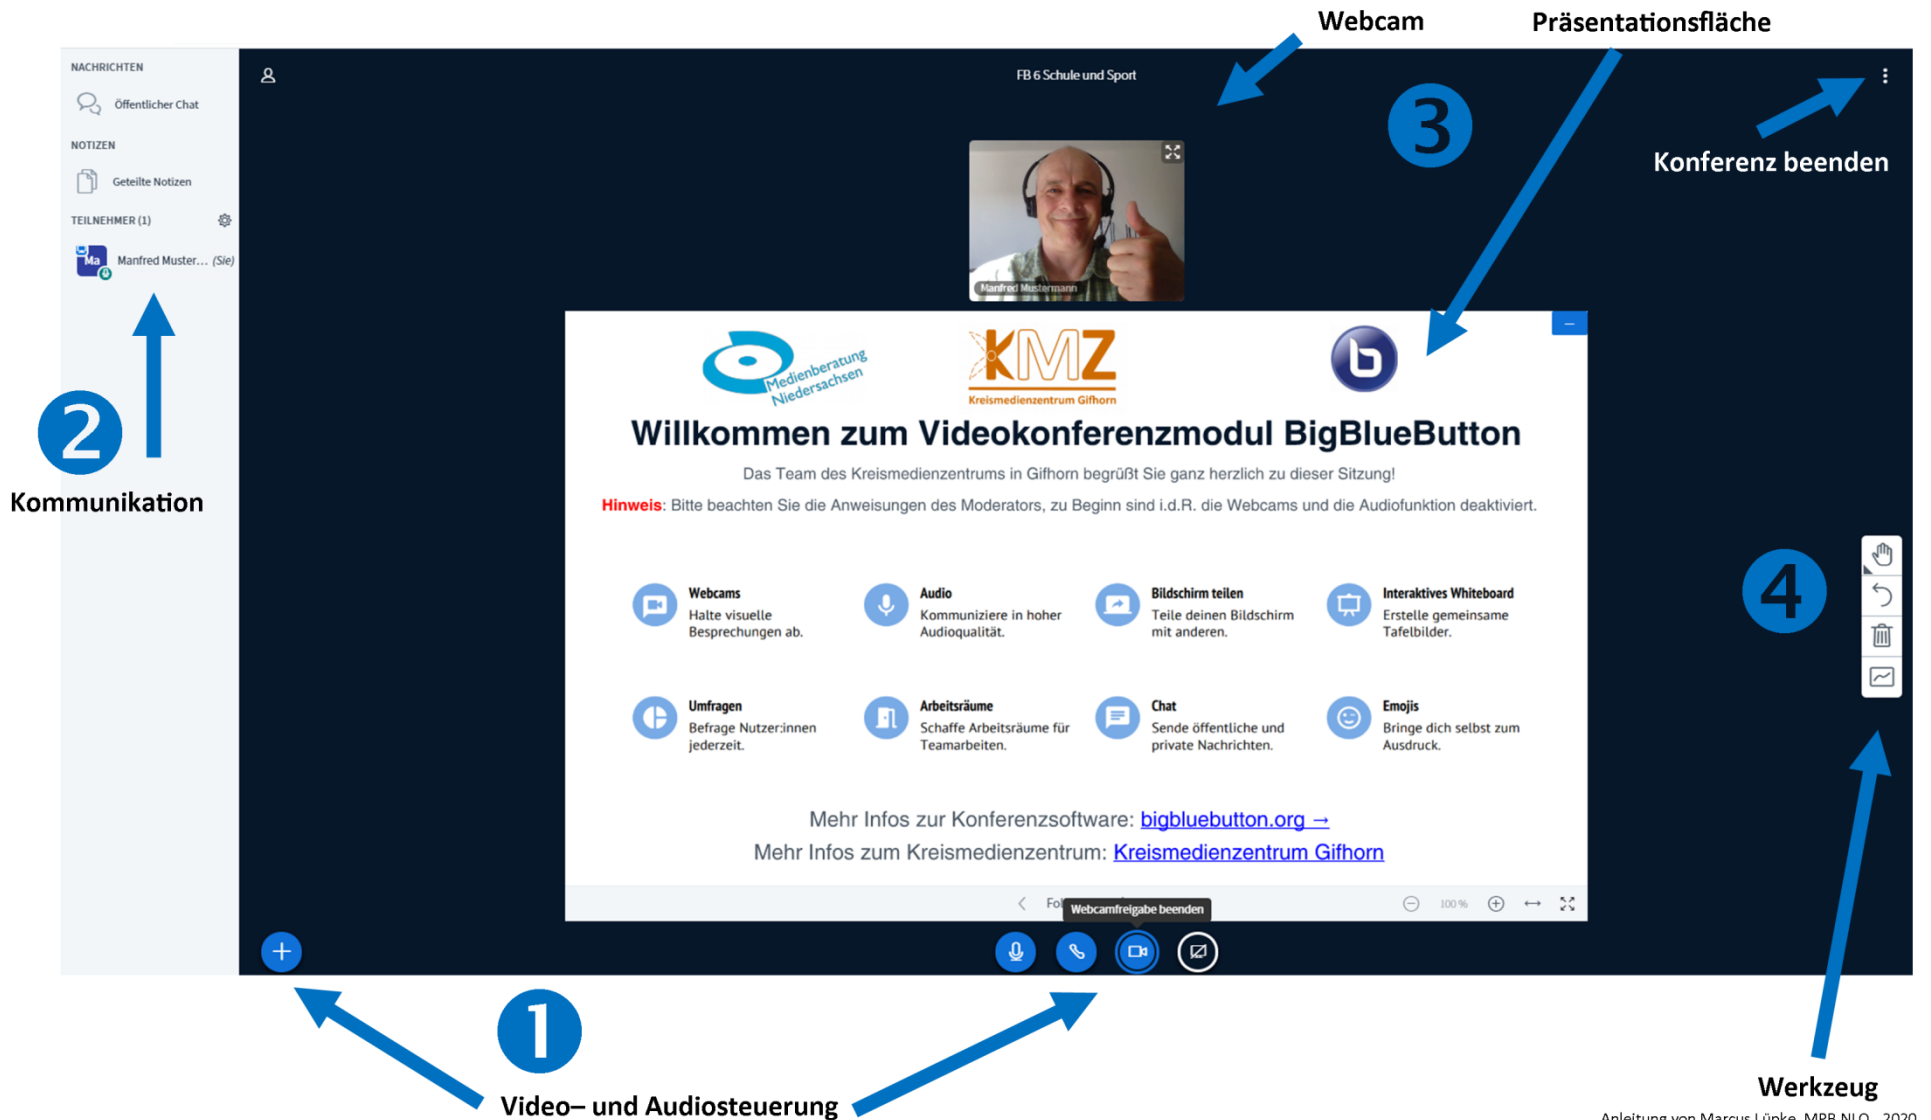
Webcam

Präsentationsfläche

NACHRICHTEN

Öffentlicher Chat

NOTIZEN

Geteilte Notizen

TEILNEHMER (1)

Ma

Manfred Muster... (Sie)

FB 6 Schule und Sport

3

Konferenz beenden

Manfred Mustermann

Medienberatung Niedersachsen

KMZ

Kreismedienzentrum Gifhorn

2

Kommunikation

Willkommen zum Videokonferenzmodul BigBlueButton

Das Team des Kreismedienzentrums in Gifhorn begrüßt Sie ganz herzlich zu dieser Sitzung!

Hinweis: Bitte beachten Sie die Anweisungen des Moderators, zu Beginn sind i.d.R. die Webcams und die Audiofunktion deaktiviert.

Webcams
Halte visuelle Besprechungen ab.

Audio
Kommuniziere in hoher Audioqualität.

Bildschirm teilen
Teile deinen Bildschirm mit anderen.

Interaktives Whiteboard
Erstelle gemeinsame Tafelbilder.

4

Umfragen
Befrage Nutzer:innen jederzeit.

Arbeitsräume
Schaffe Arbeitsräume für Teamarbeiten.

Chat
Sende öffentliche und private Nachrichten.

Emojis
Bringe dich selbst zum Ausdruck.

Mehr Infos zur Konferenzsoftware: bigbluebutton.org →

Mehr Infos zum Kreismedienzentrum: Kreismedienzentrum Gifhorn

Fo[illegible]

Webcamfreigabe beenden

100 %

1

Video– und Audiosteuerung

Werkzeug

Anleitung von Marcus Lüpke, MPB NLQ, 2020